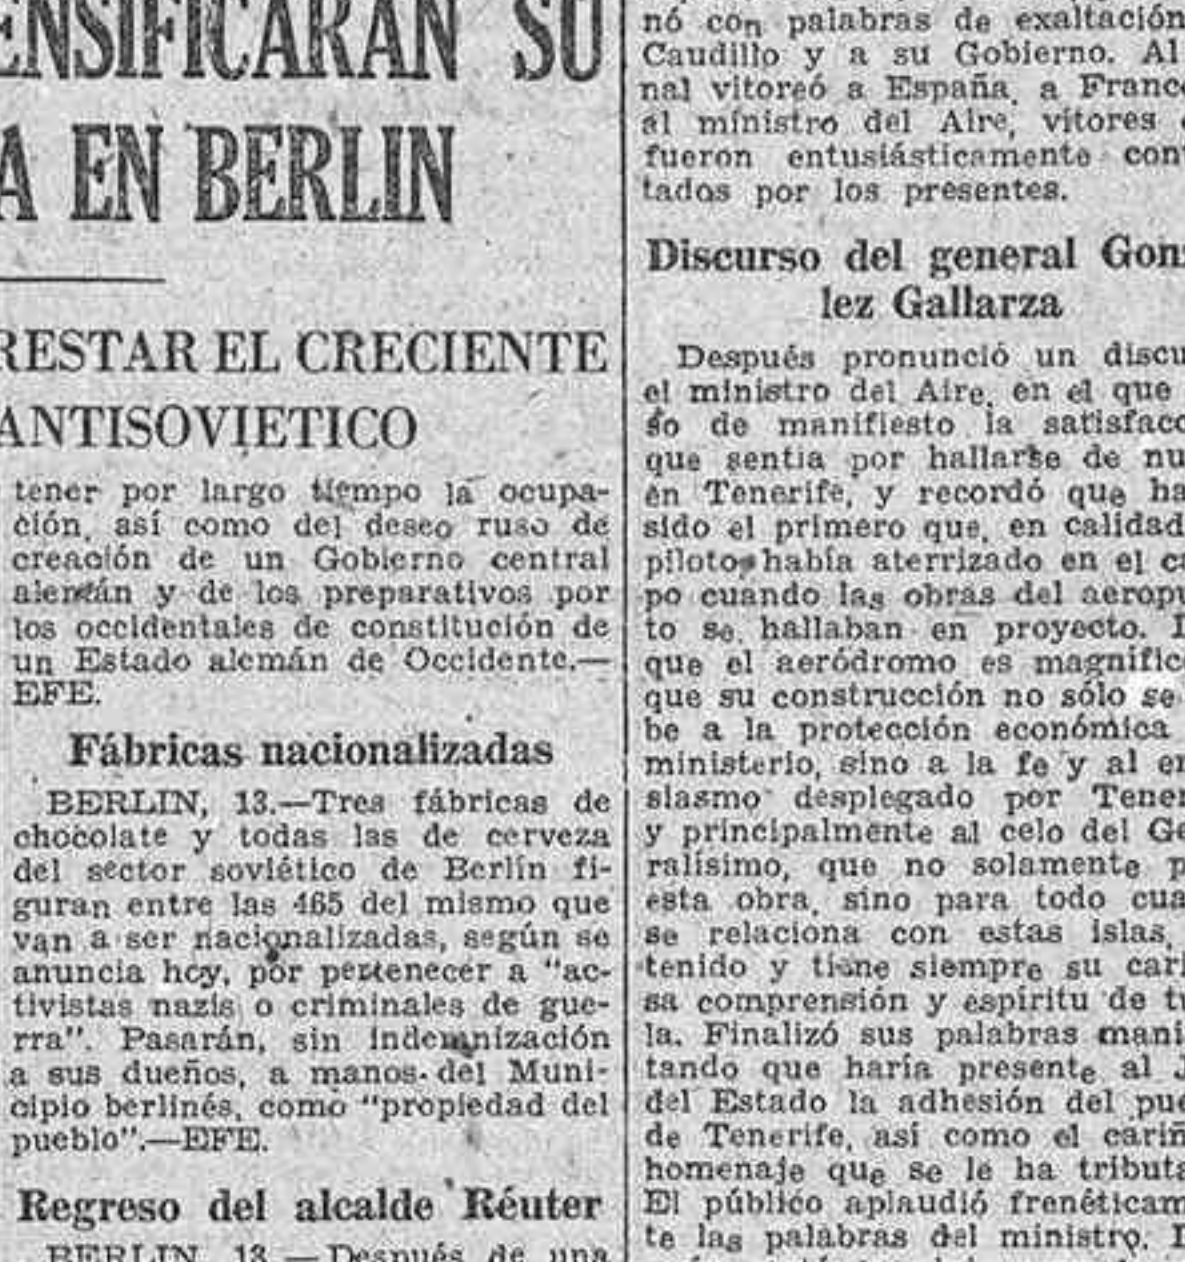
ENSIFICARAN SU
A EN BERLIN

RESTAR EL CRECIENTE
ANTISOVIETICO

tener por largo tiempo la ocupación, así como del deseo ruso de creación de un Gobierno central alemán y de los preparativos por los occidentales de constitución de un Estado alemán de Occidente.—EFE.

Fábricas nacionalizadas

BERLIN, 13.—Tres fábricas de chocolate y todas las de cerveza del sector soviético de Berlín figuran entre las 465 del mismo que van a ser nacionalizadas, según se anuncia hoy, por pertenecer a "activistas nazis o criminales de guerra". Pasarán, sin indemnización a sus dueños, a manos del Municipio berlinés, como "propiedad del pueblo".—EFE.

Regreso del alcalde Réuter

BERLIN, 13.—Después de una

nó con palabras de exaltación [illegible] Caudillo y a su Gobierno. Al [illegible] nal vitoreó a España, a Franc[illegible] al ministro del Aire, vítores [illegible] fueron entusiásticamente con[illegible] tados por los presentes.

Discurso del general Gon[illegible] lez Gallarza

Después pronunció un discu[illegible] el ministro del Aire, en el que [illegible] so de manifiesto la satisfacc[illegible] que sentía por hallarse de nu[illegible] en Tenerife, y recordó que ha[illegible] sido el primero que, en calidad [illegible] piloto, había aterrizado en el c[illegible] po cuando las obras del aeropu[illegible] to se hallaban en proyecto. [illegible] que el aeródromo es magnífic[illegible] que su construcción no sólo se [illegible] be a la protección económica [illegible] ministerio, sino a la fe y al en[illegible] siasmo desplegado por Tener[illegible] y principalmente al celo del Ge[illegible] ralísimo, que no solamente p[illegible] esta obra, sino para todo cua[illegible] se relaciona con estas islas, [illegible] tenido y tiene siempre su cari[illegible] sa comprensión y espíritu de t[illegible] la. Finalizó sus palabras mani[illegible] tando que haría presente al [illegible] del Estado la adhesión del pue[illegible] de Tenerife, así como el cariñ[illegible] homenaje que se le ha tributa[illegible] El público aplaudió frenéticam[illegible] te las palabras del ministro. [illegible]